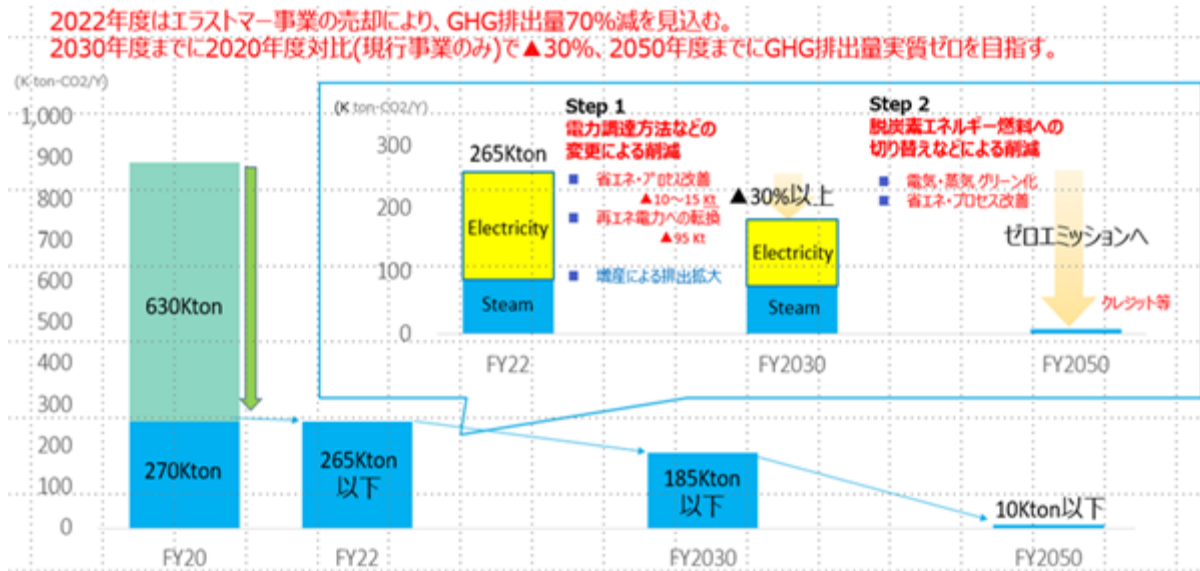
2022年度はエラストマー事業の売却により、GHG排出量70%減を見込む。
2030年度までに2020年度対比(現行事業のみ)で▲30%、2050年度までにGHG排出量実質ゼロを目指す。

(K-ton-CO2/Y)

1,000
900
800
700
600
500
400
300
200
100
0

630Kton
270Kton
265Kton 以下
185Kton 以下
10Kton以下

FY20
FY22
FY2030
FY2050

(K-ton-CO2/Y)
300
200
100
0

265Kton
Electricity
Steam

Step 1
電力調達方法などの変更による削減
■ 省エネ・プロセス改善 ▲10～15 Kt
■ 再エネ電力への転換 ▲95 Kt
■ 増産による排出拡大

▲30%以上
Electricity
Steam

Step 2
脱炭素エネルギー燃料への切り替えなどによる削減
■ 電気・蒸気 グリーン化
■ 省エネ・プロセス改善

ゼロエミッションへ
クレジット等

FY22
FY2030
FY2050